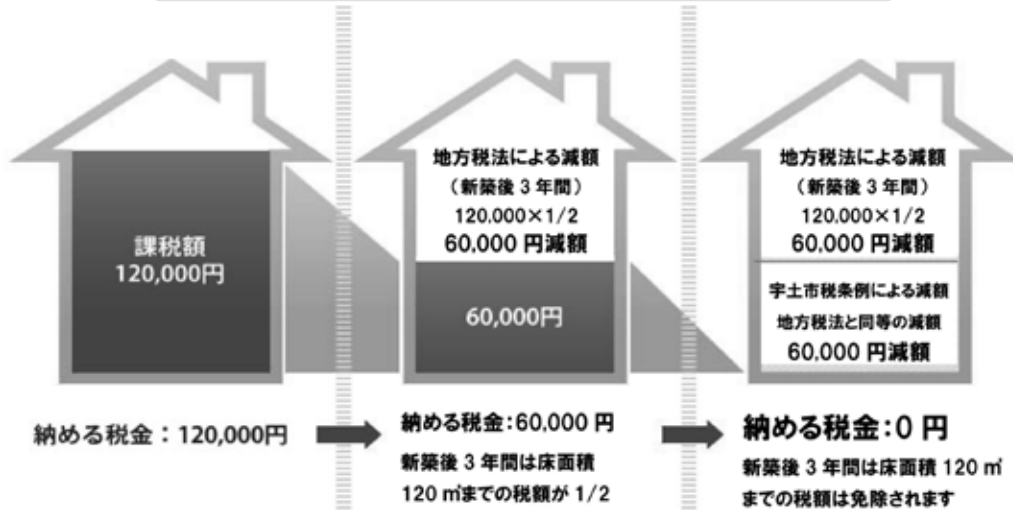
課税額
120,000円

地方税法による減額
（新築後３年間）
120,000×1/2
60,000 円減額

60,000円

地方税法による減額
（新築後３年間）
120,000×1/2
60,000 円減額

宇土市税条例による減額
地方税法と同等の減額
60,000 円減額

納める税金：120,000円

納める税金:60,000 円

新築後３年間は床面積 120 ㎡までの税額が 1/2

納める税金:0 円

新築後３年間は床面積 120 ㎡までの税額は免除されます